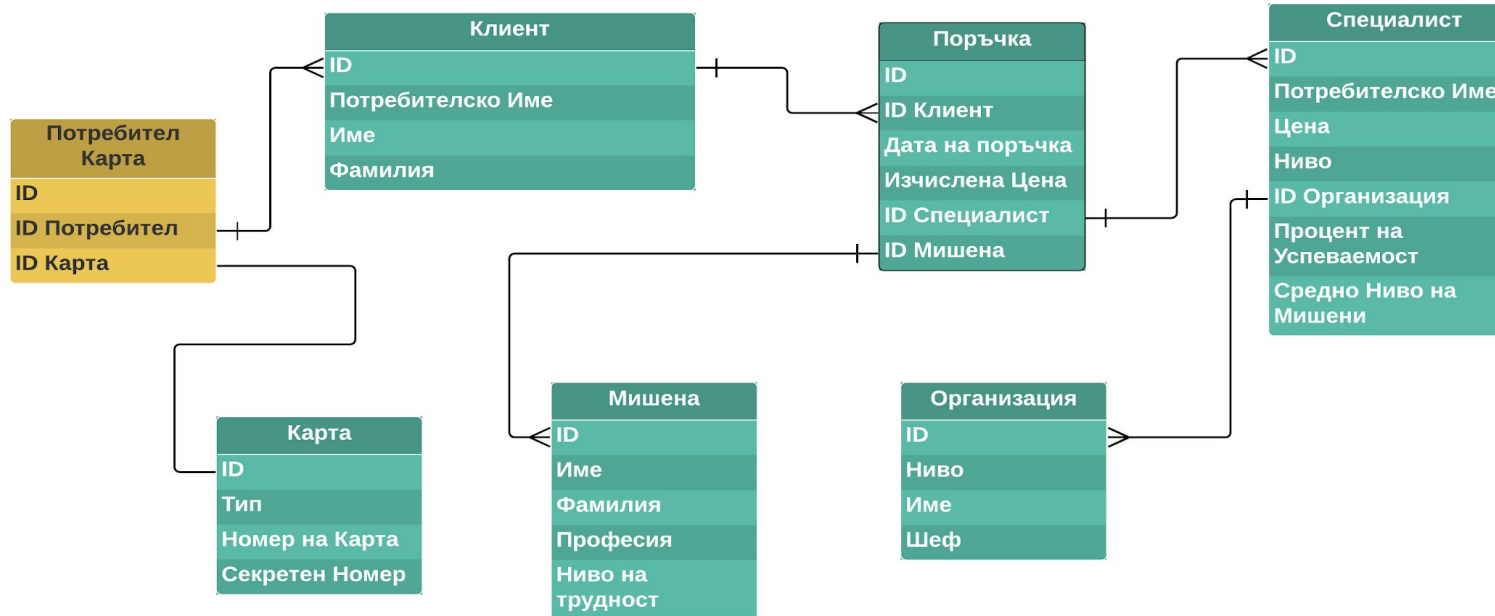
Клиент
ID
Потребителско Име
Име
Фамилия

Поръчка
ID
ID Клиент
Дата на поръчка
Изчислена Цена
ID Специалист
ID Мишена

Специалист
ID
Потребителско Име
Цена
Ниво
ID Организация
Процент на Успеваемост
Средно Ниво на Мишени

Потребител Карта
ID
ID Потребител
ID Карта

Карта
ID
Тип
Номер на Карта
Секретен Номер

Мишена
ID
Име
Фамилия
Професия
Ниво на трудност

Организация
ID
Ниво
Име
Шеф